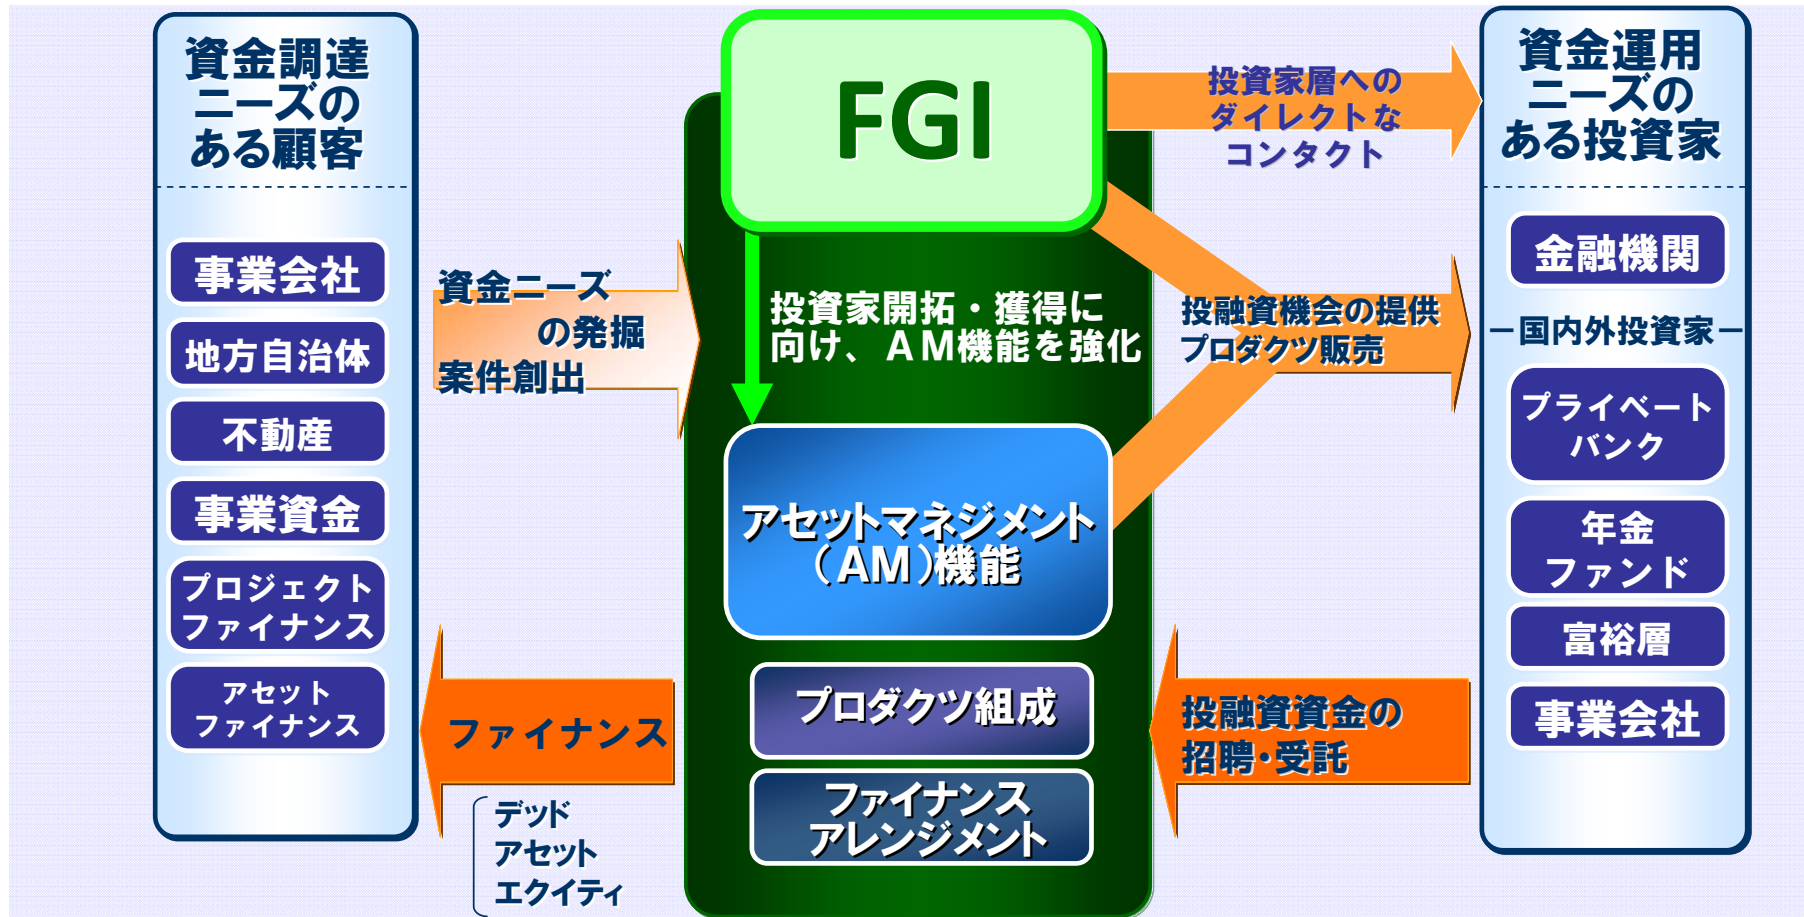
資金調達ニーズのある顧客

事業会社

地方自治体

不動産

事業資金

プロジェクトファイナンス

アセットファイナンス

資金ニーズの発掘
案件創出

ファイナンス

デッド
アセット
エクイティ

FGI

投資家開拓・獲得に向け、AM機能を強化

アセットマネジメント（AM）機能

プロダクツ組成

ファイナンスアレンジメント

投資家層へのダイレクトなコンタクト

投融資機会の提供
プロダクツ販売

投融資資金の招聘・受託

資金運用ニーズのある投資家

金融機関

－国内外投資家－

プライベートバンク

年金ファンド

富裕層

事業会社